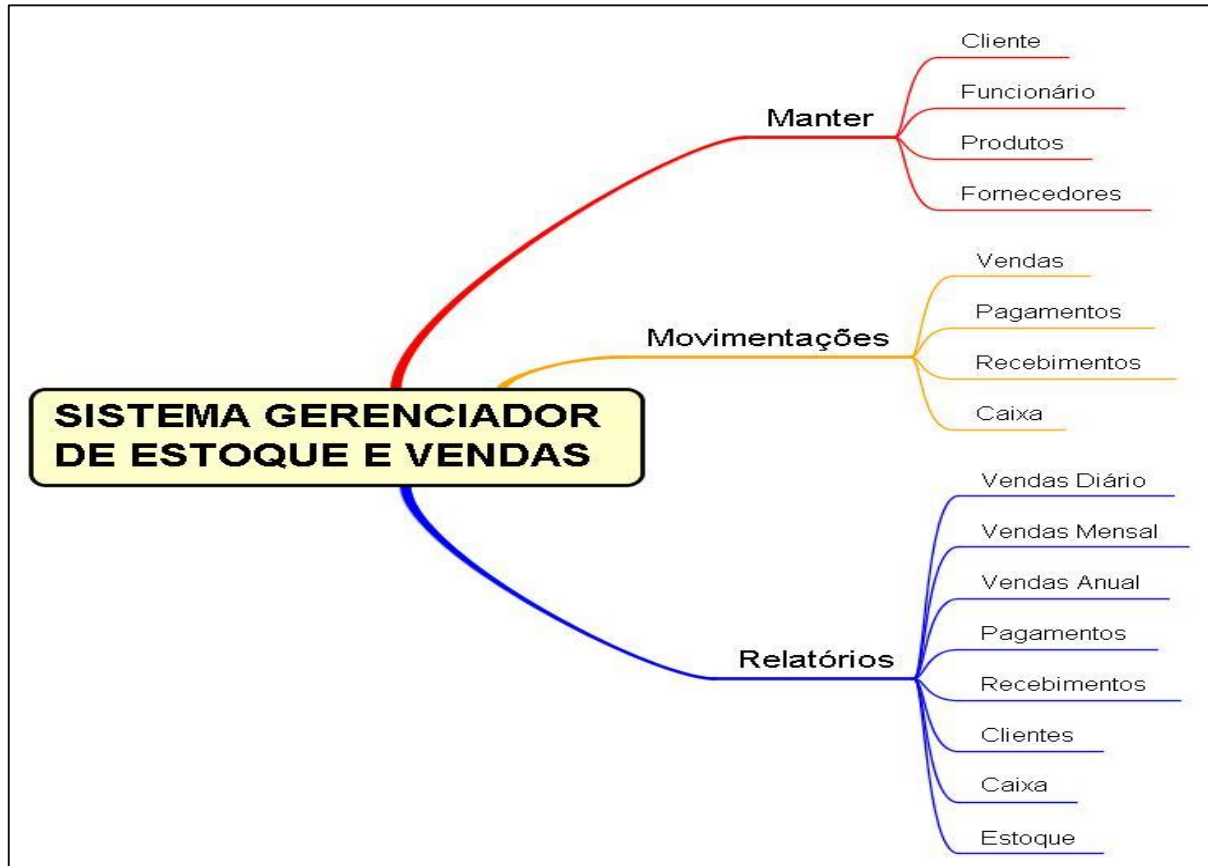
SISTEMA GERENCIADOR DE ESTOQUE E VENDAS

Manter
Cliente
Funcionário
Produtos
Fornecedores

Movimentações
Vendas
Pagamentos
Recebimentos
Caixa

Relatórios
Vendas Diário
Vendas Mensal
Vendas Anual
Pagamentos
Recebimentos
Clientes
Caixa
Estoque